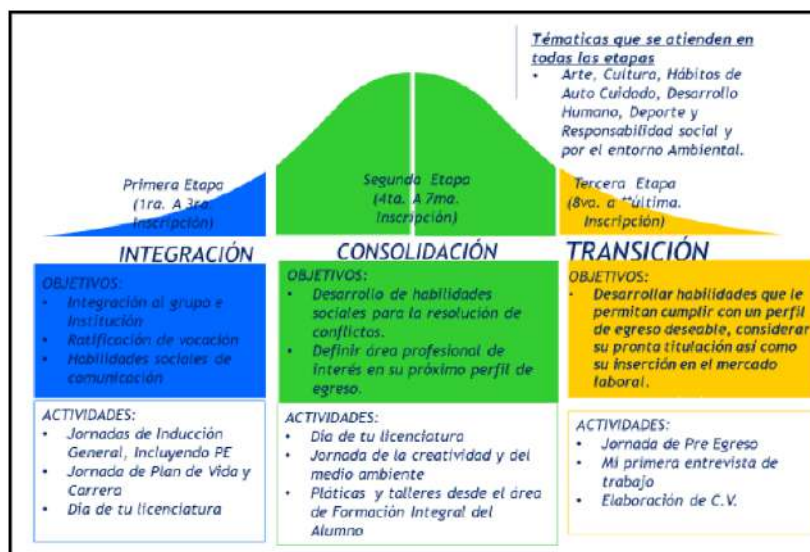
Tématicas que se atienden en todas las etapas
• Arte, Cultura, Hábitos de Auto Cuidado, Desarrollo Humano, Deporte y Responsabilidad social y por el entorno Ambiental.

Primera Etapa (1ra. A 3ra Inscripción)

Segunda Etapa (4ta. A 7ma. Inscripción)

Tercera Etapa (8va. a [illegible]última. Inscripción)

INTEGRACIÓN

OBJETIVOS:
• Integración al grupo e Institución
• Ratificación de vocación
• Habilidades sociales de comunicación

ACTIVIDADES:
• Jornadas de Inducción General, Incluyendo PE
• Jornada de Plan de Vida y Carrera
• Día de tu licenciatura

CONSOLIDACIÓN

OBJETIVOS:
• Desarrollo de habilidades sociales para la resolución de conflictos.
• Definir área profesional de interés en su próximo perfil de egreso.

ACTIVIDADES:
• Día de tu licenciatura
• Jornada de la creatividad y del medio ambiente
• Pláticas y talleres desde el área de Formación Integral del Alumno

TRANSICIÓN

OBJETIVOS:
• Desarrollar habilidades que le permitan cumplir con un perfil de egreso deseable, considerar su pronta titulación así como su inserción en el mercado laboral.

ACTIVIDADES:
• Jornada de Pre Egreso
• Mi primera entrevista de trabajo
• Elaboración de C.V.